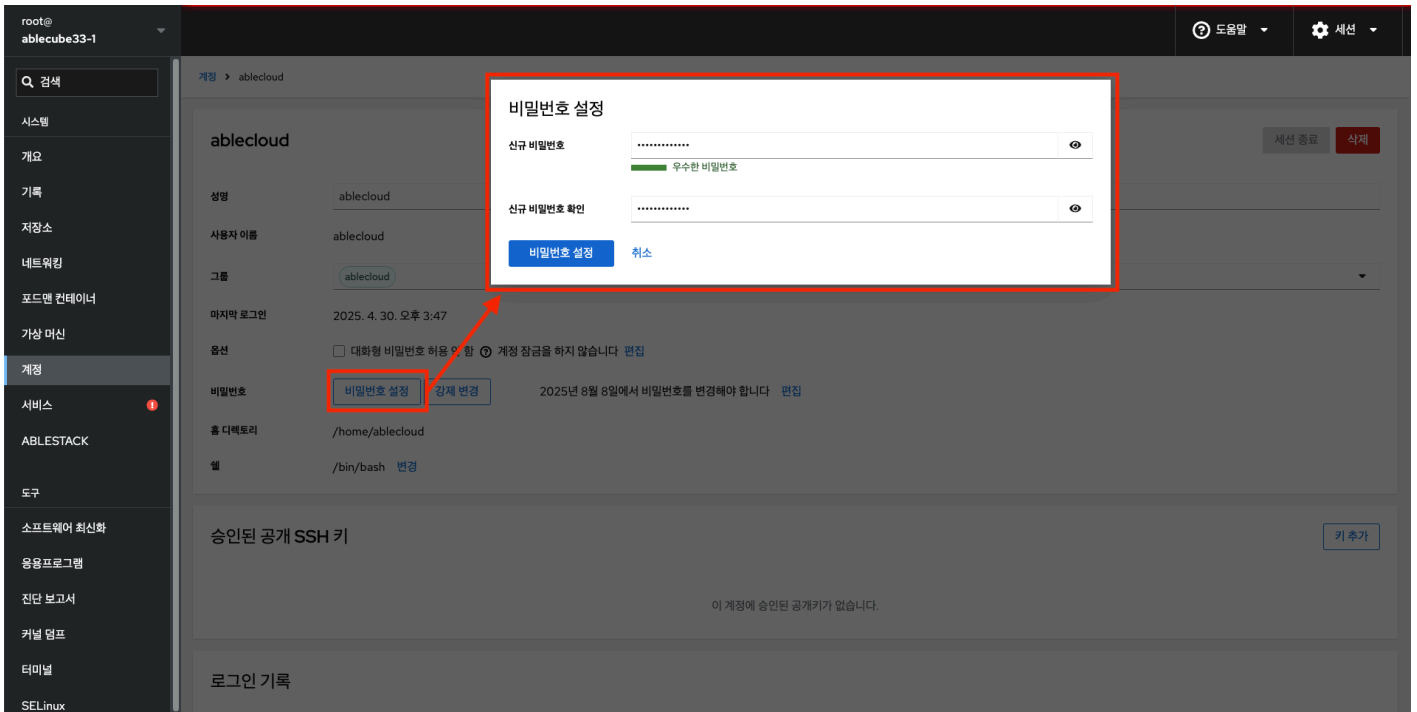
root@
ablecube33-1

검색

시스템

개요

기록

저장소

네트워킹

포드맨 컨테이너

가상 머신

계정

서비스

ABLESTACK

도구

소프트웨어 최신화

응용프로그램

진단 보고서

커널 덤프

터미널

SELinux

도움말
세션

계정 > ablecloud

ablecloud

세션 종료
삭제

성명 ablecloud

사용자 이름 ablecloud

그룹 ablecloud

마지막 로그인 2025. 4. 30. 오후 3:47

옵션 대화형 비밀번호 허용 안 함 계정 잠금을 하지 않습니다 편집

비밀번호 비밀번호 설정 강제 변경 2025년 8월 8일에서 비밀번호를 변경해야 합니다 편집

홈 디렉토리 /home/ablecloud

쉘 /bin/bash 변경

비밀번호 설정

신규 비밀번호 ••••••••••••••
우수한 비밀번호

신규 비밀번호 확인 ••••••••••••••

비밀번호 설정
취소

승인된 공개 SSH 키

키 추가

이 계정에 승인된 공개키가 없습니다.

로그인 기록